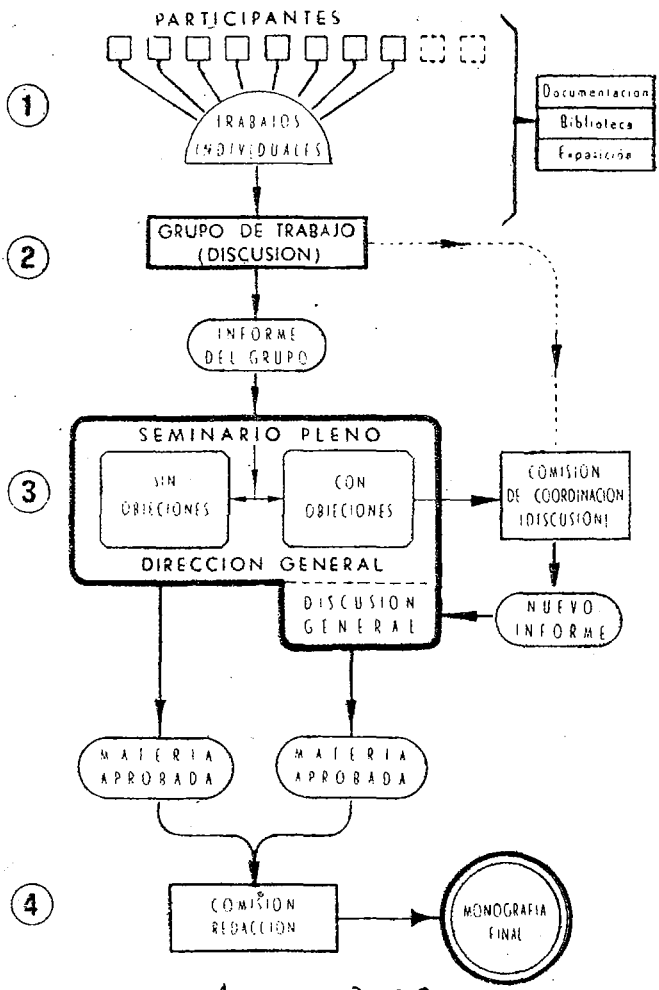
PARTICIPANTES

1

TRABAJOS INDIVIDUALES

Documentacion

Biblioteca

Exposición

2

GRUPO DE TRABAJO (DISCUSION)

INFORME DEL GRUPO

3

SEMINARIO PLENO

SIN OBJECIONES

CON OBJECIONES

DIRECCION GENERAL

COMISION DE COORDINACION (DISCUSION)

DISCUSION GENERAL

NUEVO INFORME

MATERIA APROBADA

MATERIA APROBADA

4

COMISION REDACCION

MONOGRAFIA FINAL

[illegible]